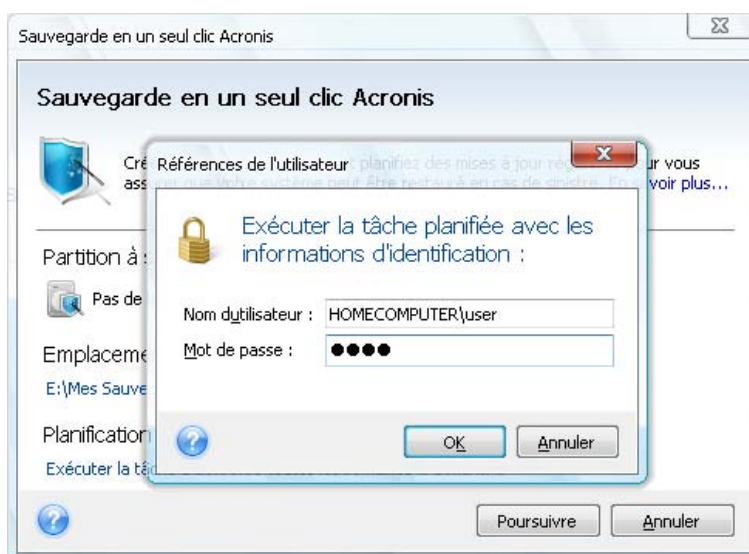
Sauvegarde en un seul clic Acronis

Sauvegarde en un seul clic Acronis

Cré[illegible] planifiez des mises à jour ré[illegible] ur vous ass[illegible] restauré en cas de sinistre. En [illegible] voir plus...

Références de l'utilisateur

Exécuter la tâche planifiée avec les informations d'identification :

Nom dutilisateur : HOMECOMPUTER\user

Mot de passe : ●●●●

OK

Annuler

Partition à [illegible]

Pas de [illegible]

Emplaceme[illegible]

E:\Mes Sauve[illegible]

Planification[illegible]

Exécuter la tâ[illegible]

Poursuivre

Annuler